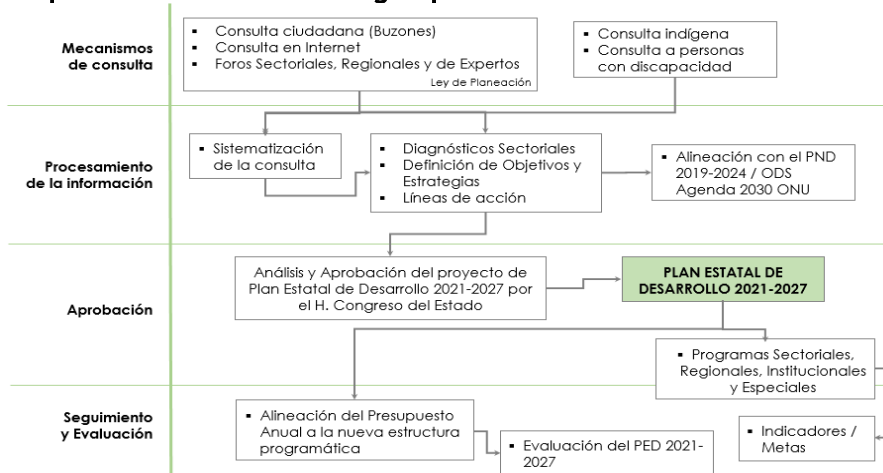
Mecanismos de consulta

▪ Consulta ciudadana (Buzones)
▪ Consulta en Internet
▪ Foros Sectoriales, Regionales y de Expertos
Ley de Planeación

▪ Consulta indígena
▪ Consulta a personas con discapacidad

Procesamiento de la información

▪ Sistematización de la consulta

▪ Diagnósticos Sectoriales
▪ Definición de Objetivos y Estrategias
▪ Líneas de acción

▪ Alineación con el PND 2019-2024 / ODS Agenda 2030 ONU

Aprobación

Análisis y Aprobación del proyecto de Plan Estatal de Desarrollo 2021-2027 por el H. Congreso del Estado

PLAN ESTATAL DE DESARROLLO 2021-2027

▪ Programas Sectoriales, Regionales, Institucionales y Especiales

Seguimiento y Evaluación

▪ Alineación del Presupuesto Anual a la nueva estructura programática

▪ Evaluación del PED 2021-2027

▪ Indicadores / Metas